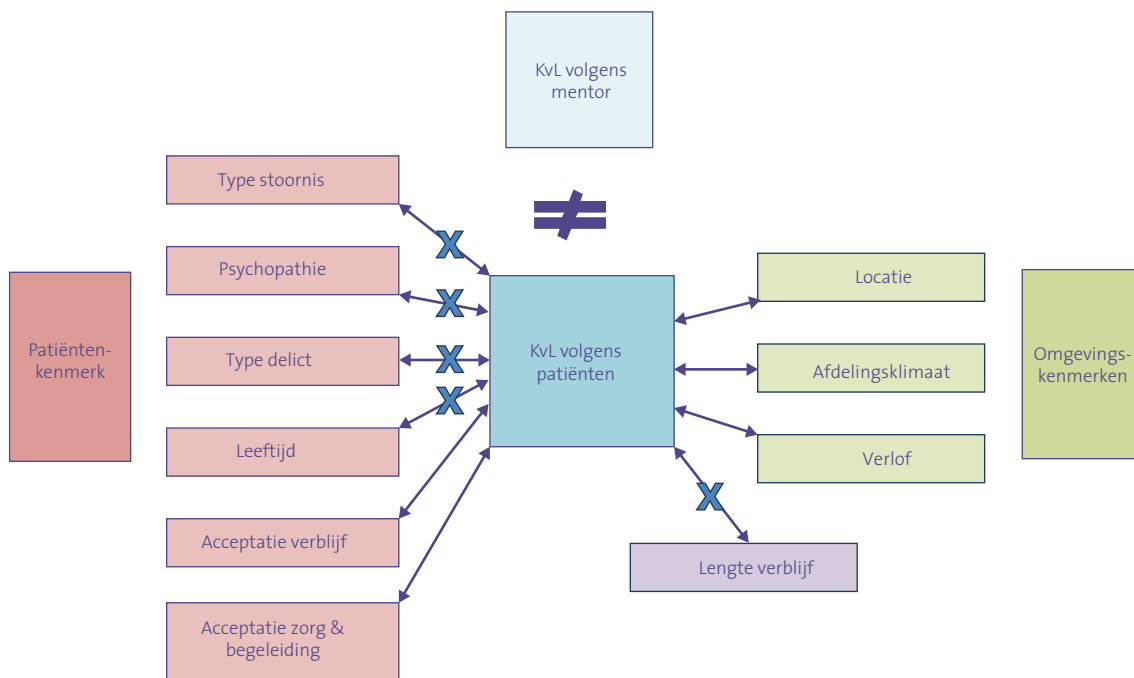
KvL volgens mentor

$\neq$

Type stoornis

Psychopathie

Type delict

Leeftijd

Acceptatie verblijf

Acceptatie zorg & begeleiding

Patiëntenkenmerk

KvL volgens patiënten

Locatie

Afdelingsklimaat

Verlof

Lengte verblijf

Omgevingskenmerken

X

X

X

X

X